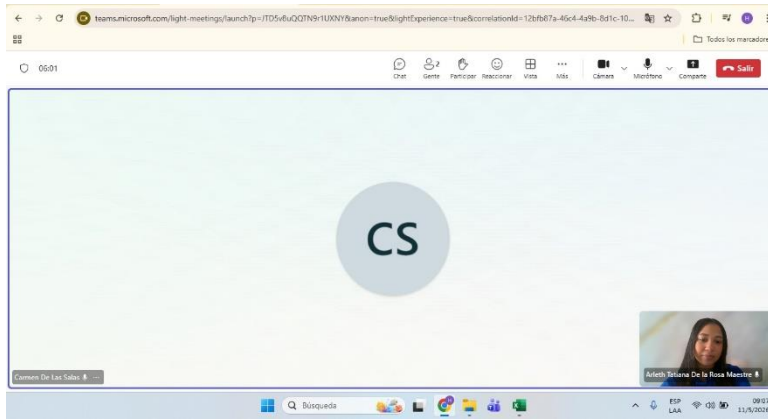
teams.microsoft.com/light-meetings/launch?p=JTD5v6uQQTN9r1UXNY&anon=true&lightExperience=true&correlationId=12bfb87a-46c4-4a9b-8d1c-10...

Todos los marcadores

06:01

Chat
2
Gente
Participar
Reaccionar
Vista
Más
Cámara
Micrófono
Compartir
Salir

CS

Carmen De Las Salas

Arleth Tatiana De la Rosa Maestre

Búsqueda

ESP
LAA

09:0
11/5/202